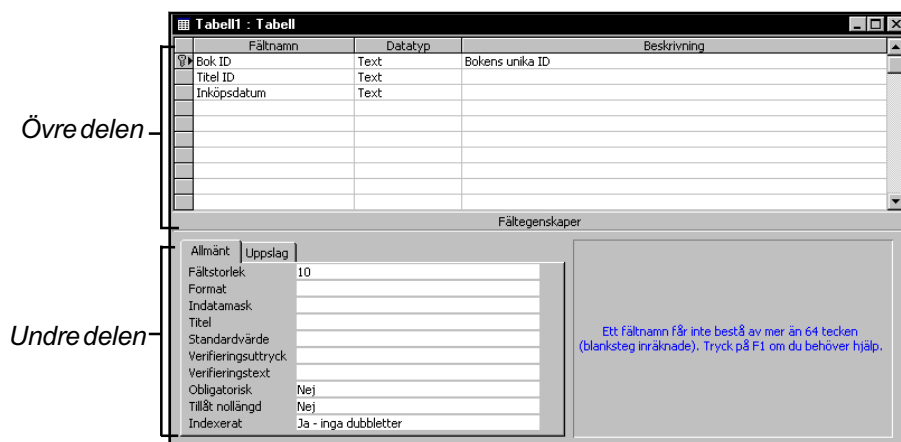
Tabell1 : Tabell

Övre delen

| Fältnamn | Datatyp | Beskrivning |
|---|---|---|
| Bok ID | Text | Bokens unika ID |
| Titel ID | Text | |
| Inköpsdatum | Text | |

Fältegenskaper

Undre delen

Allmänt | Uppslag

| | |
|---|---|
| Fältstorlek | 10 |
| Format | |
| Indatamask | |
| Titel | |
| Standardvärde | |
| Verifieringsuttryck | |
| Verifieringstext | |
| Obligatorisk | Nej |
| Tillåt nollängd | Nej |
| Indexerat | Ja - inga dubbletter |

Ett fältnamn får inte bestå av mer än 64 tecken (blanksteg inräknade). Tryck på F1 om du behöver hjälp.